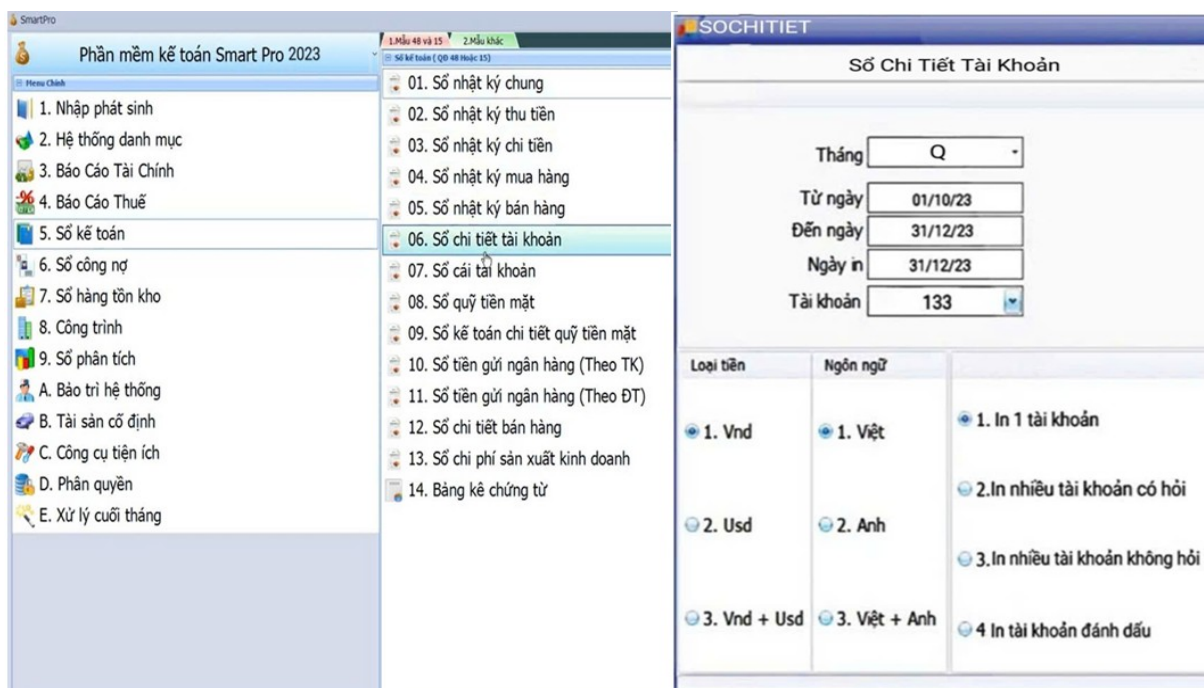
SmartPro

Phần mềm kế toán Smart Pro 2023

Menu Chính

1. Nhập phát sinh
2. Hệ thống danh mục
3. Báo Cáo Tài Chính
4. Báo Cáo Thuế
5. Sổ kế toán
6. Sổ công nợ
7. Sổ hàng tồn kho
8. Công trình
9. Sổ phân tích
A. Bảo trì hệ thống
B. Tài sản cố định
C. Công cụ tiện ích
D. Phân quyền
E. Xử lý cuối tháng

1.Mẫu 48 và 15 | 2.Mẫu khác

Sổ kế toán ( QĐ 48 Hoặc 15)

01. Sổ nhật ký chung
02. Sổ nhật ký thu tiền
03. Sổ nhật ký chi tiền
04. Sổ nhật ký mua hàng
05. Sổ nhật ký bán hàng
06. Sổ chi tiết tài khoản
07. Sổ cái tài khoản
08. Sổ quỹ tiền mặt
09. Sổ kế toán chi tiết quỹ tiền mặt
10. Sổ tiền gửi ngân hàng (Theo TK)
11. Sổ tiền gửi ngân hàng (Theo ĐT)
12. Sổ chi tiết bán hàng
13. Sổ chi phí sản xuất kinh doanh
14. Bảng kê chứng từ

SOCHITIET

Sổ Chi Tiết Tài Khoản

Tháng Q
Từ ngày 01/10/23
Đến ngày 31/12/23
Ngày in 31/12/23
Tài khoản 133

Loại tiền
1. Vnd
2. Usd
3. Vnd + Usd

Ngôn ngữ
1. Việt
2. Anh
3. Việt + Anh

1. In 1 tài khoản
2.In nhiều tài khoản có hỏi
3.In nhiều tài khoản không hỏi
4 In tài khoản đánh dấu